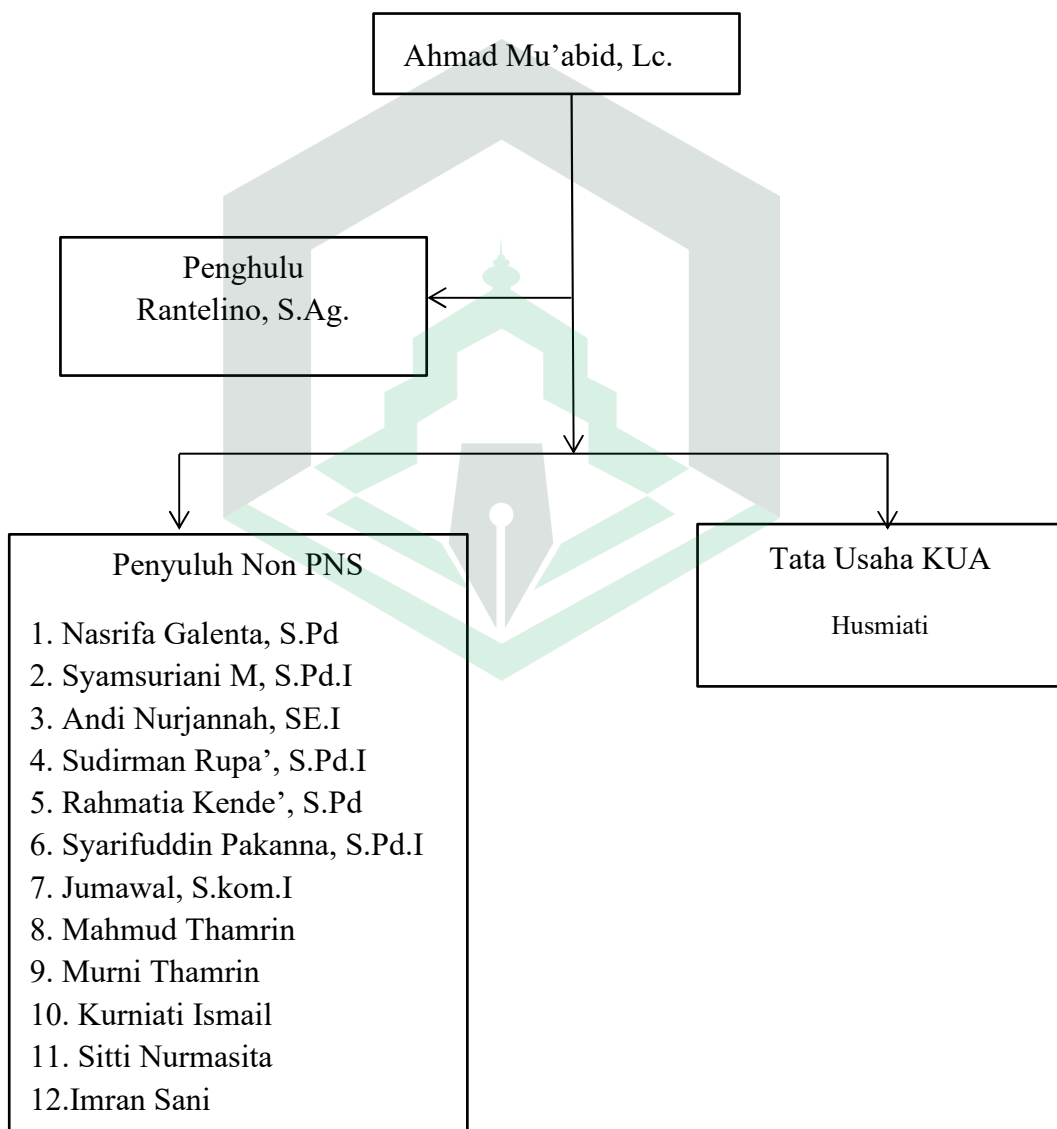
Ahmad Mu'abid, Lc.

Penghulu
Rantelino, S.Ag.

Penyuluh Non PNS

1. Nasrifa Galenta, S.Pd
2. Syamsuriani M, S.Pd.I
3. Andi Nurjannah, SE.I
4. Sudirman Rupa', S.Pd.I
5. Rahmatia Kende', S.Pd
6. Syarifuddin Pakanna, S.Pd.I
7. Jumawal, S.kom.I
8. Mahmud Thamrin
9. Murni Thamrin
10. Kurniati Ismail
11. Sitti Nurmasita
12.Imran Sani

Tata Usaha KUA

Husmiati